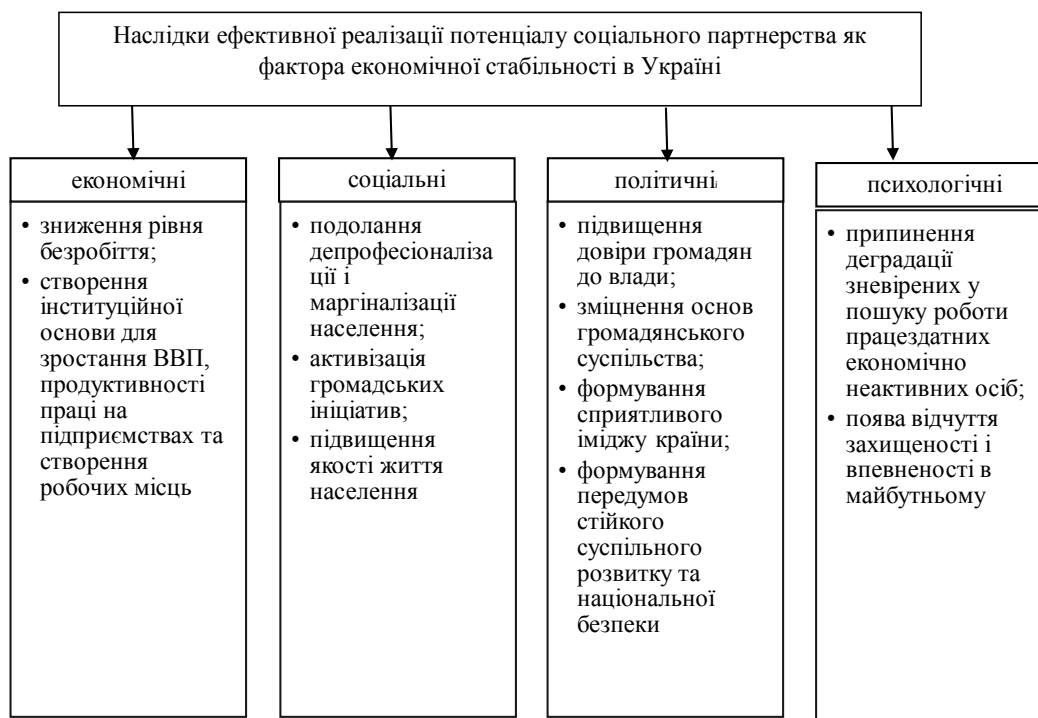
Наслідки ефективної реалізації потенціалу соціального партнерства як фактора економічної стабільності в Україні

економічні

• зниження рівня безробіття;
• створення інституційної основи для зростання ВВП, продуктивності праці на підприємствах та створення робочих місць

соціальні

• подолання депрофесіоналізації і маргіналізації населення;
• активізація громадських ініціатив;
• підвищення якості життя населення

політичні

• підвищення довіри громадян до влади;
• зміцнення основ громадянського суспільства;
• формування сприятливого іміджу країни;
• формування передумов стійкого суспільного розвитку та національної безпеки

психологічні

• припинення деградації зневірених у пошуку роботи працездатних економічно неактивних осіб;
• поява відчуття захищеності і впевненості в майбутньому